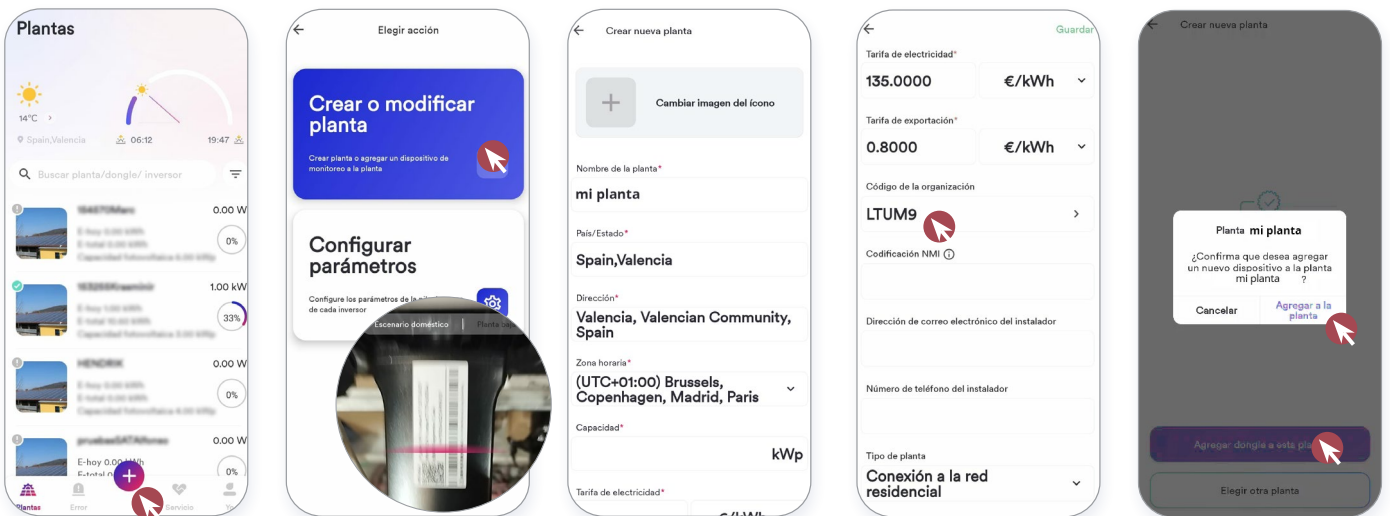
Plantas

14°C >

Spain,Valencia 06:12 19:47

Buscar planta/dongle/ inversor

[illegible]
0.00 W
0%

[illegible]
1.00 kW
33%

HENDRIK
0.00 W
0%

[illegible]
0.00 W
E-hoy 0.00 kWh
E-total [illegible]
0%

Plantas Error Servicio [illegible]

Elegir acción

Crear o modificar planta

Crear planta o agregar un dispositivo de monitoreo a la planta

Configurar parámetros

Configure los parámetros de la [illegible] de cada inversor

Escenario doméstico | Planta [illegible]

Crear nueva planta

Cambiar imagen del ícono

Nombre de la planta*
mi planta

País/Estado*
Spain,Valencia

Dirección*
Valencia, Valencian Community, Spain

Zona horaria*
(UTC+01:00) Brussels, Copenhagen, Madrid, Paris

Capacidad*
kWp

Tarifa de electricidad*
€/kWh

Guardar

Tarifa de electricidad*
135.0000
€/kWh

Tarifa de exportación*
0.8000
€/kWh

Código de la organización
LTUM9

Codificación NMI

Dirección de correo electrónico del instalador

Número de teléfono del instalador

Tipo de planta
Conexión a la red residencial

Crear nueva planta

Planta mi planta
¿Confirma que desea agregar un nuevo dispositivo a la planta mi planta ?

Cancelar
Agregar a la planta

Agregar dongle a esta pla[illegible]

Elegir otra planta